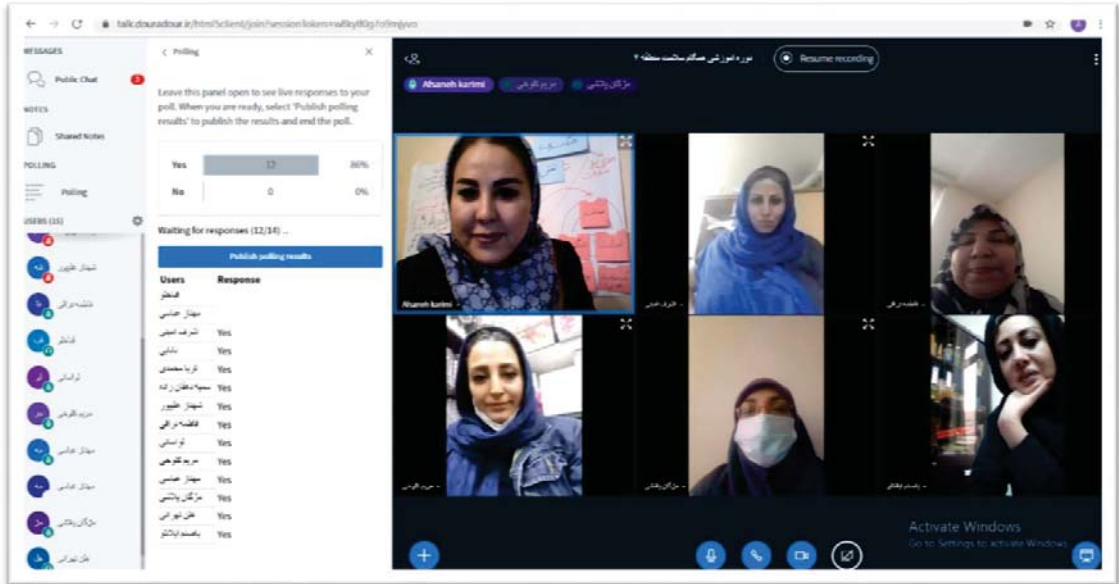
talk.douradour.ir/html5client/join?sessionToken=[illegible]

MESSAGES

Public Chat 2

NOTES

Shared Notes

POLLING

Polling

USERS (15)

شهناز طیفور

فاطمه مراقی

قناعتی

لواسانی

مریم گلوخی

مهناز عباسی

مهناز عباسی

مژگان پاشایی

علی تهرانی

< Polling

Leave this panel open to see live responses to your poll. When you are ready, select 'Publish polling results' to publish the results and end the poll.

| Yes | 12 | 86% |
|---|---|---|
| No | 0 | 0% |

Waiting for responses (12/14) ...

Publish polling results

| Users | Response |
|---|---|
| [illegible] | |
| مهناز عباسی | |
| اشرف امینی | Yes |
| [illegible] | Yes |
| ثریا محمدی | Yes |
| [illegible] | Yes |
| شهناز طیفور | Yes |
| فاطمه مراقی | Yes |
| لواسانی | Yes |
| مریم گلوخی | Yes |
| مهناز عباسی | Yes |
| مژگان پاشایی | Yes |
| علی تهرانی | Yes |
| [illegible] | Yes |

دوره آموزشی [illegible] ۲

Resume recording

Afsaneh karimi

مریم گلوخی

مژگان پاشایی

Afsaneh karimi

Activate Windows
Go to Settings to activate Windows.